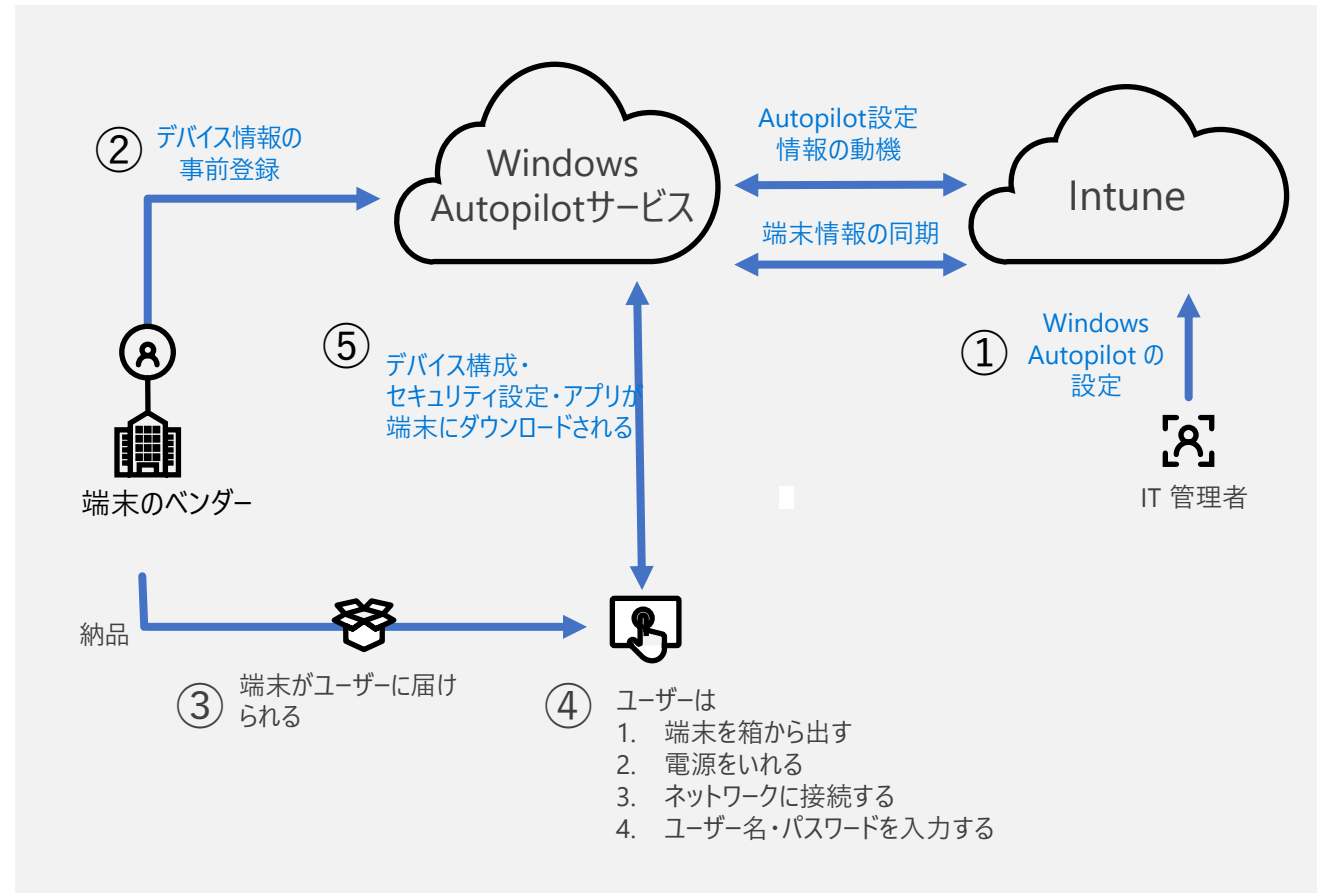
② デバイス情報の事前登録

Windows Autopilotサービス

Autopilot設定情報の動機

端末情報の同期

Intune

⑤ デバイス構成・セキュリティ設定・アプリが端末にダウンロードされる

① Windows Autopilot の設定

端末のベンダー

IT 管理者

納品

③ 端末がユーザーに届けられる

④ ユーザーは
1. 端末を箱から出す
2. 電源をいれる
3. ネットワークに接続する
4. ユーザー名・パスワードを入力する